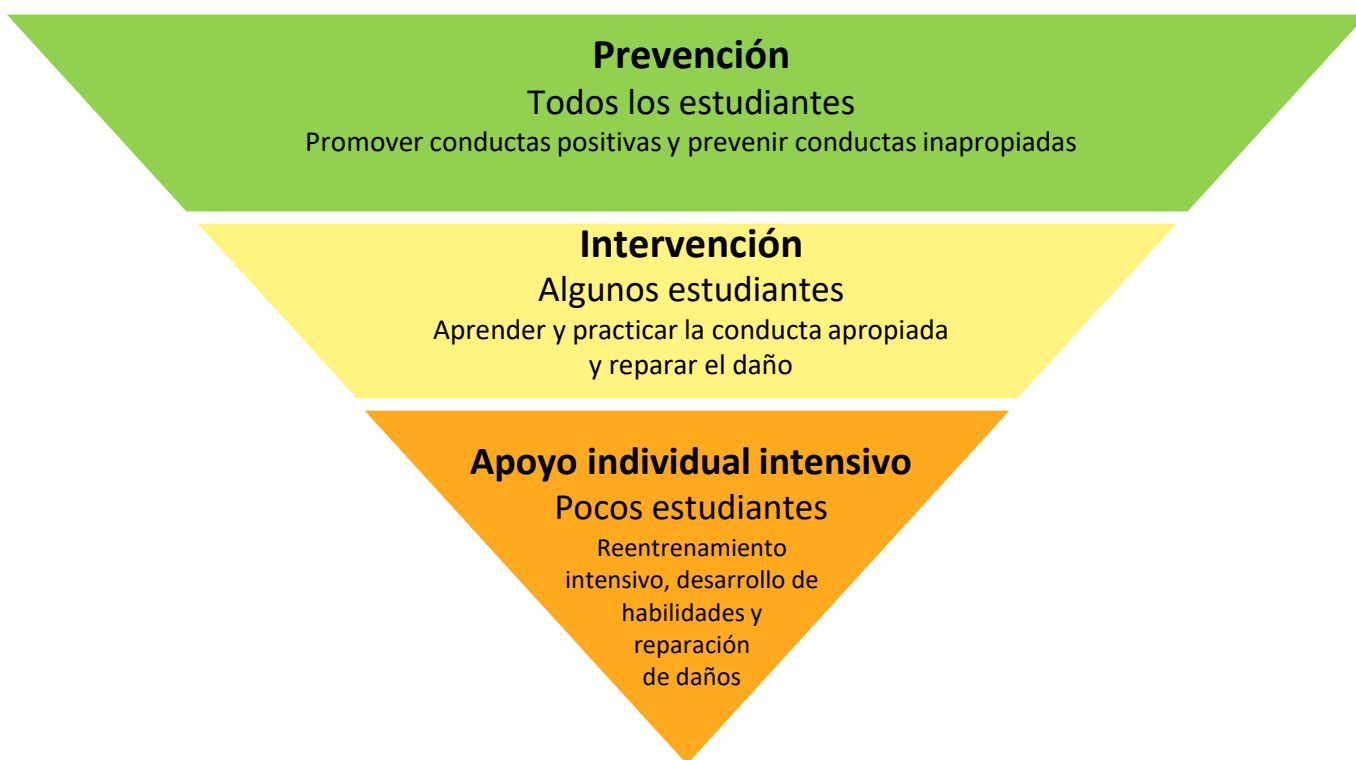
Prevención
Todos los estudiantes
Promover conductas positivas y prevenir conductas inapropiadas

Intervención
Algunos estudiantes
Aprender y practicar la conducta apropiada y reparar el daño

Apoyo individual intensivo
Pocos estudiantes
Reentrenamiento intensivo, desarrollo de habilidades y reparación de daños